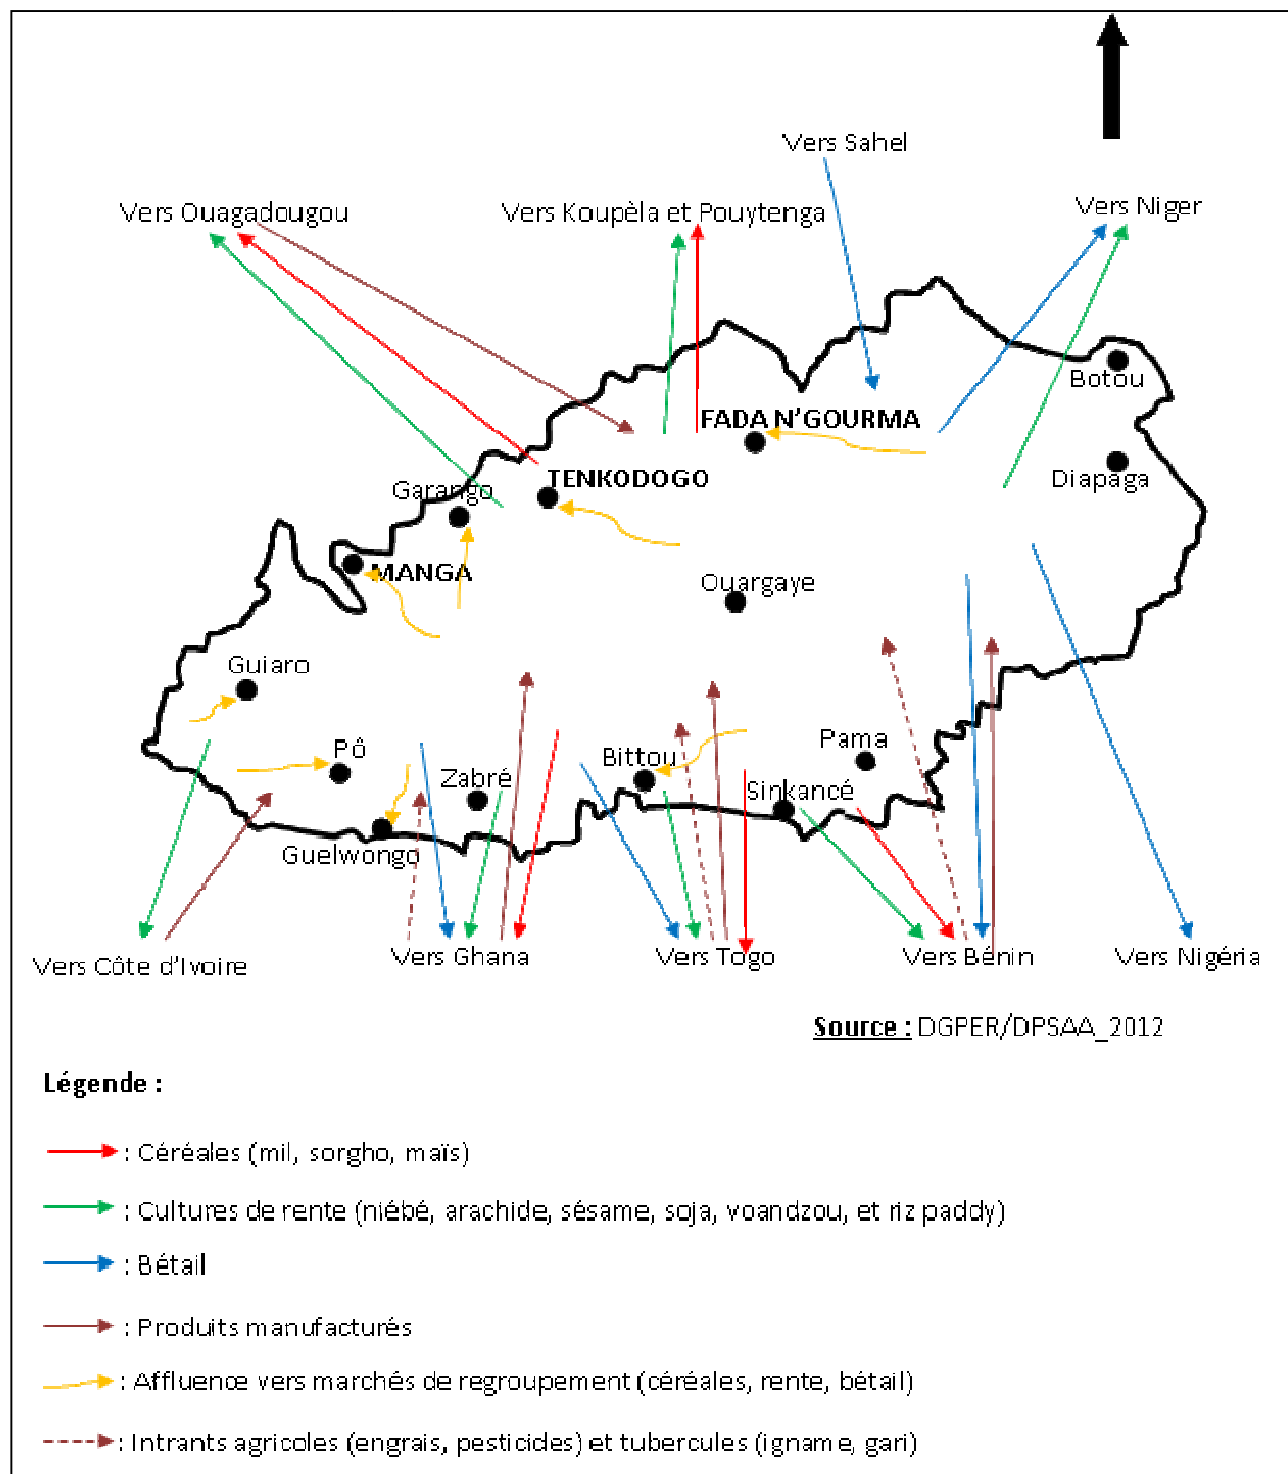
Vers Sahel

Vers Ouagadougou

Vers Koupèla et Pouytenga

Vers Niger

Botou

FADA N'GOURMA

TENKODOGO

Diapaga

Garango

MANGA

Ouargaye

Guiaro

Pô

Pama

Bittou

Zabré

Sinkancé

Guelwongo

Vers Côte d'Ivoire

Vers Ghana

Vers Togo

Vers Bénin

Vers Nigéria

Source : DGPER/DPSAA_2012

Légende :

: Céréales (mil, sorgho, maïs)

: Cultures de rente (niébé, arachide, sésame, soja, voandzou, et riz paddy)

: Bétail

: Produits manufacturés

: Affluence vers marchés de regroupement (céréales, rente, bétail)

: Intrants agricoles (engrais, pesticides) et tubercules (igname, gari)